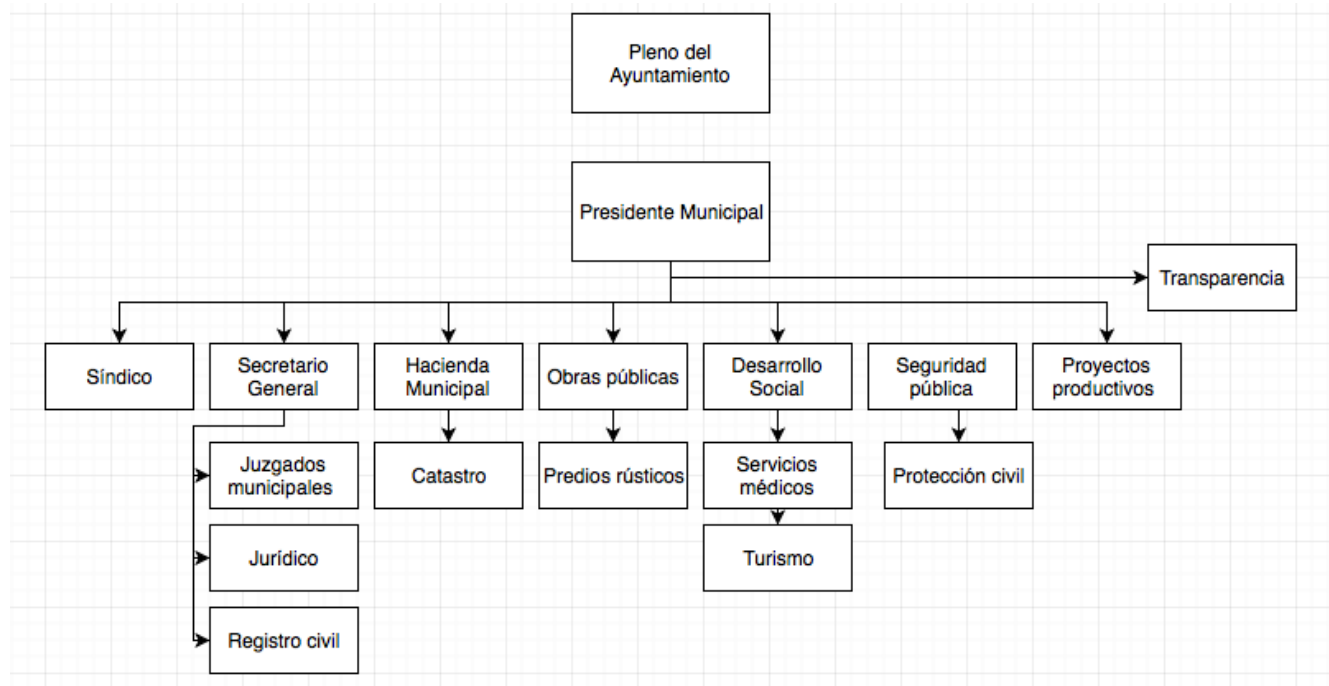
Pleno del Ayuntamiento

Presidente Municipal

Transparencia

Síndico

Secretario General

Hacienda Municipal

Obras públicas

Desarrollo Social

Seguridad pública

Proyectos productivos

Juzgados municipales

Jurídico

Registro civil

Catastro

Predios rústicos

Servicios médicos

Turismo

Protección civil